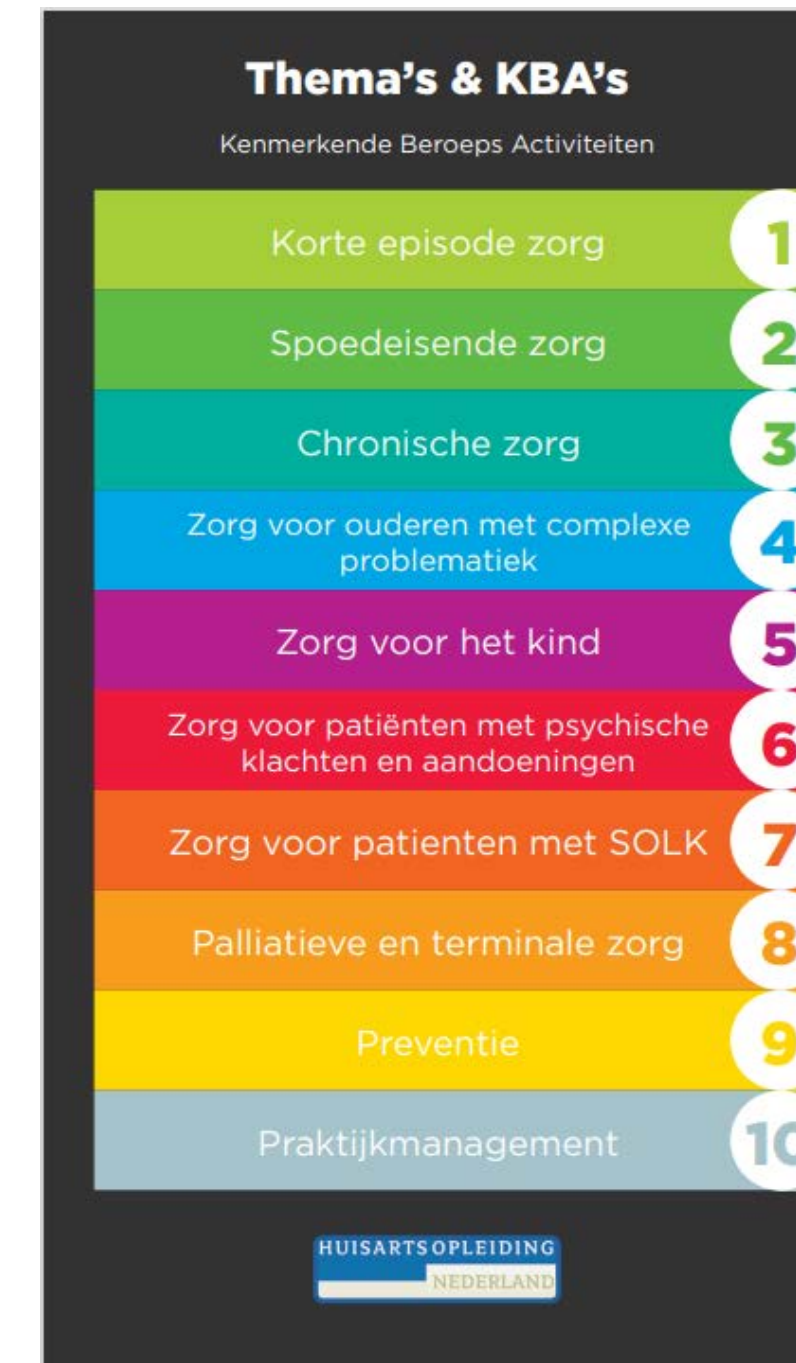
Thema's & KBA's

Kenmerkende Beroeps Activiteiten

Korte episode zorg 1

Spoedeisende zorg 2

Chronische zorg 3

Zorg voor ouderen met complexe problematiek 4

Zorg voor het kind 5

Zorg voor patiënten met psychische klachten en aandoeningen 6

Zorg voor patienten met SOLK 7

Palliatieve en terminale zorg 8

Preventie 9

Praktijkmanagement 10

HUISARTSOPLEIDING NEDERLAND